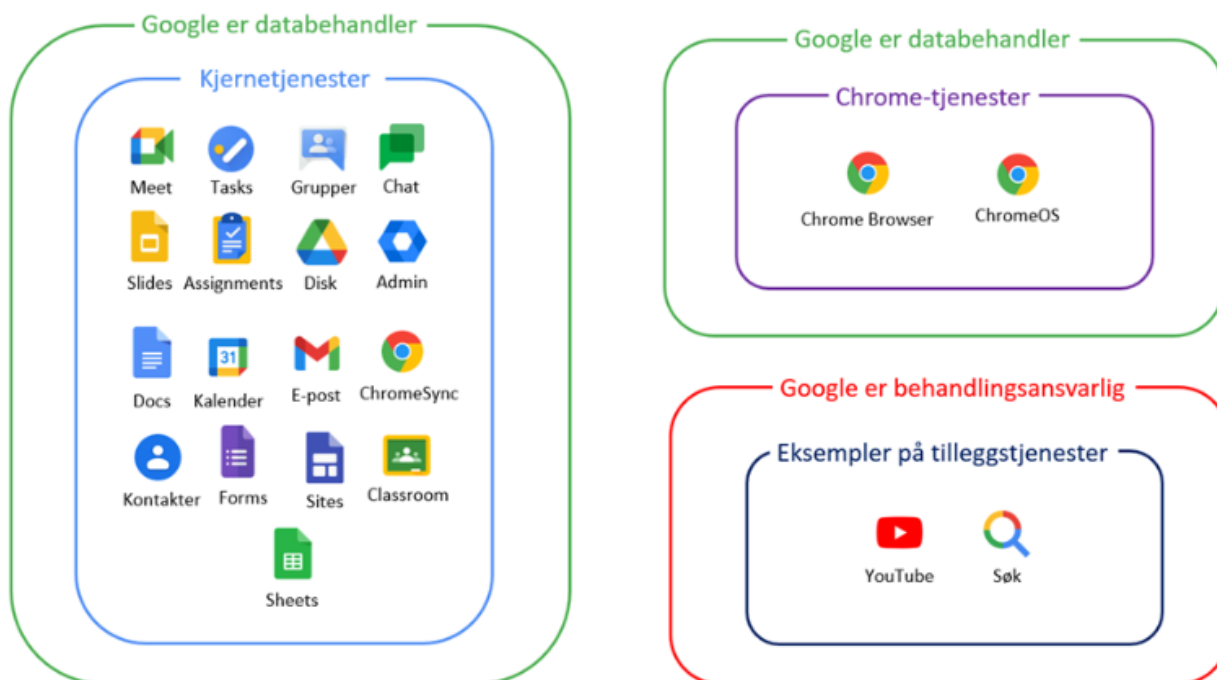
Google er databehandler

Kjernetjenester

Meet
Tasks
Grupper
Chat
Slides
Assignments
Disk
Admin
Docs
Kalender
E-post
ChromeSync
Kontakter
Forms
Sites
Classroom
Sheets

Google er databehandler

Chrome-tjenester

Chrome Browser
ChromeOS

Google er behandlingsansvarlig

Eksempler på tilleggstjenester

YouTube
Søk